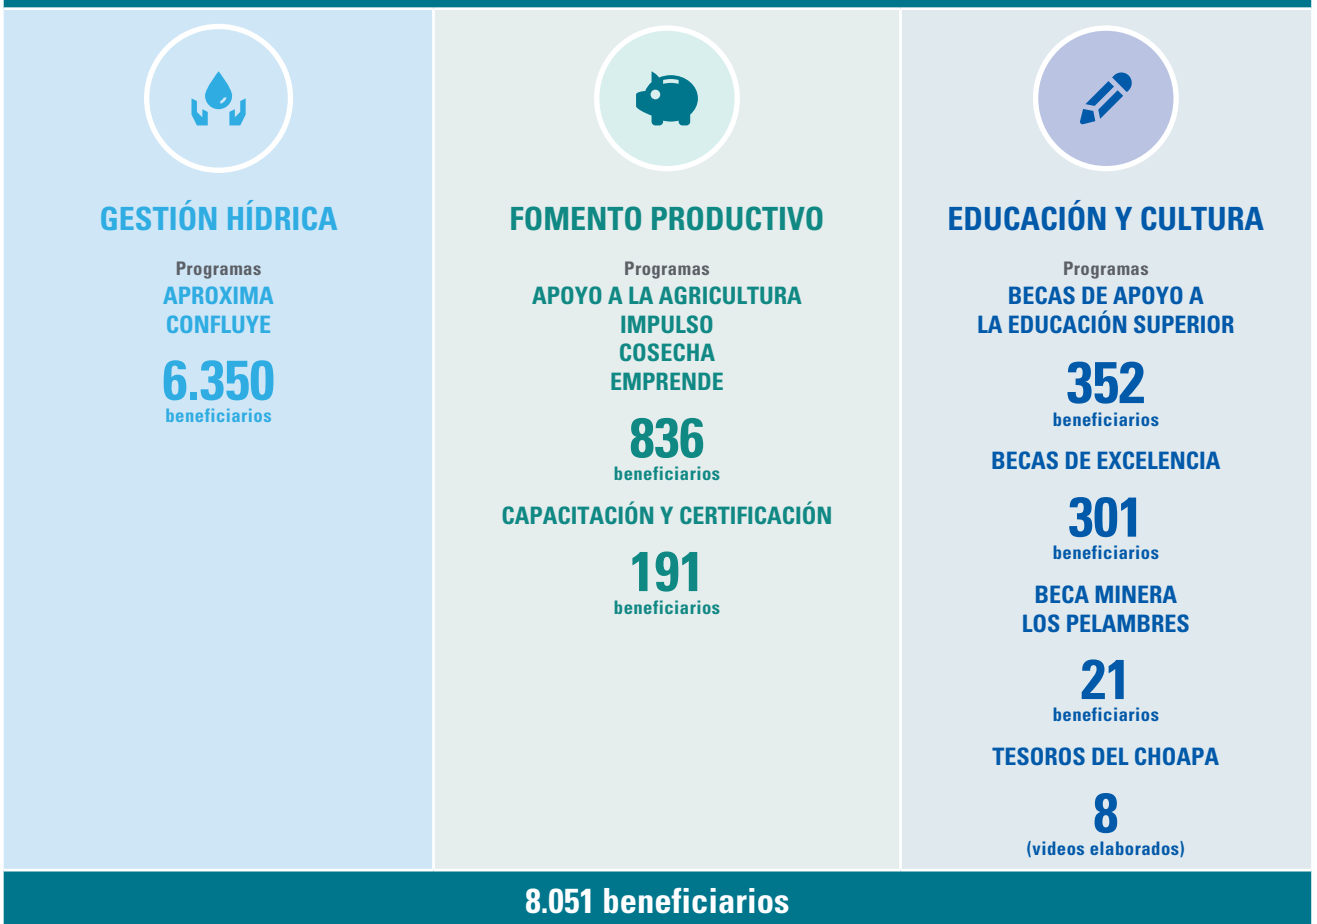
GESTIÓN HÍDRICA

Programas
APROXIMA
CONFLUYE

6.350
beneficiarios

FOMENTO PRODUCTIVO

Programas
APOYO A LA AGRICULTURA
IMPULSO
COSECHA
EMPRENDE

836
beneficiarios

CAPACITACIÓN Y CERTIFICACIÓN

191
beneficiarios

EDUCACIÓN Y CULTURA

Programas
BECAS DE APOYO A
LA EDUCACIÓN SUPERIOR

352
beneficiarios

BECAS DE EXCELENCIA

301
beneficiarios

BECA MINERA
LOS PELAMBRES

21
beneficiarios

TESOROS DEL CHOAPA

8
(videos elaborados)

8.051 beneficiarios